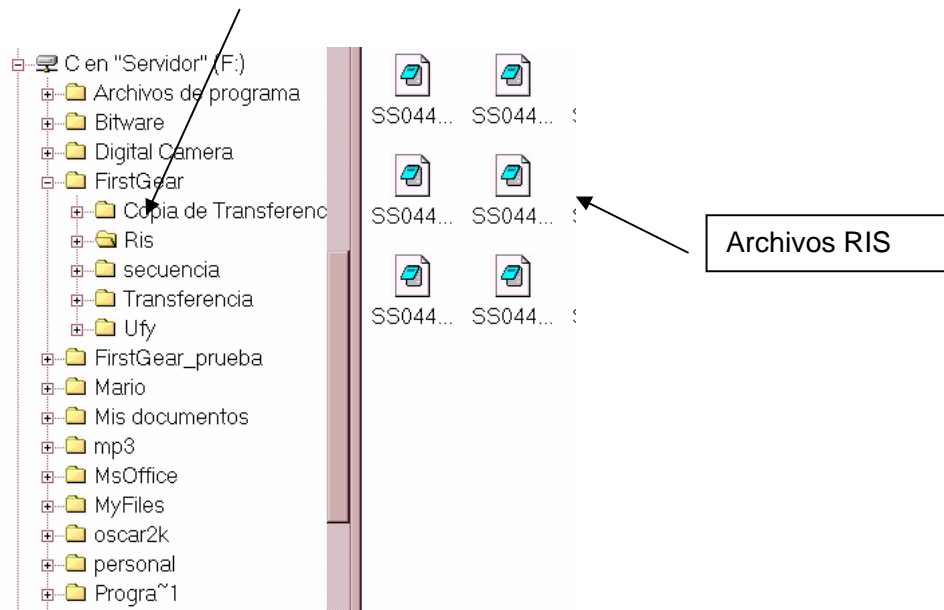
C en "Servidor" (F:)
Archivos de programa
Bitware
Digital Camera
FirstGear
Copia de Transferenc
Ris
secuencia
Transferencia
Ufy
FirstGear_prueba
Mario
Mis documentos
mp3
MsOffice
MyFiles
oscar2k
personal
Progra~1

SS044... SS044...
SS044... SS044...
SS044... SS044...

Archivos RIS